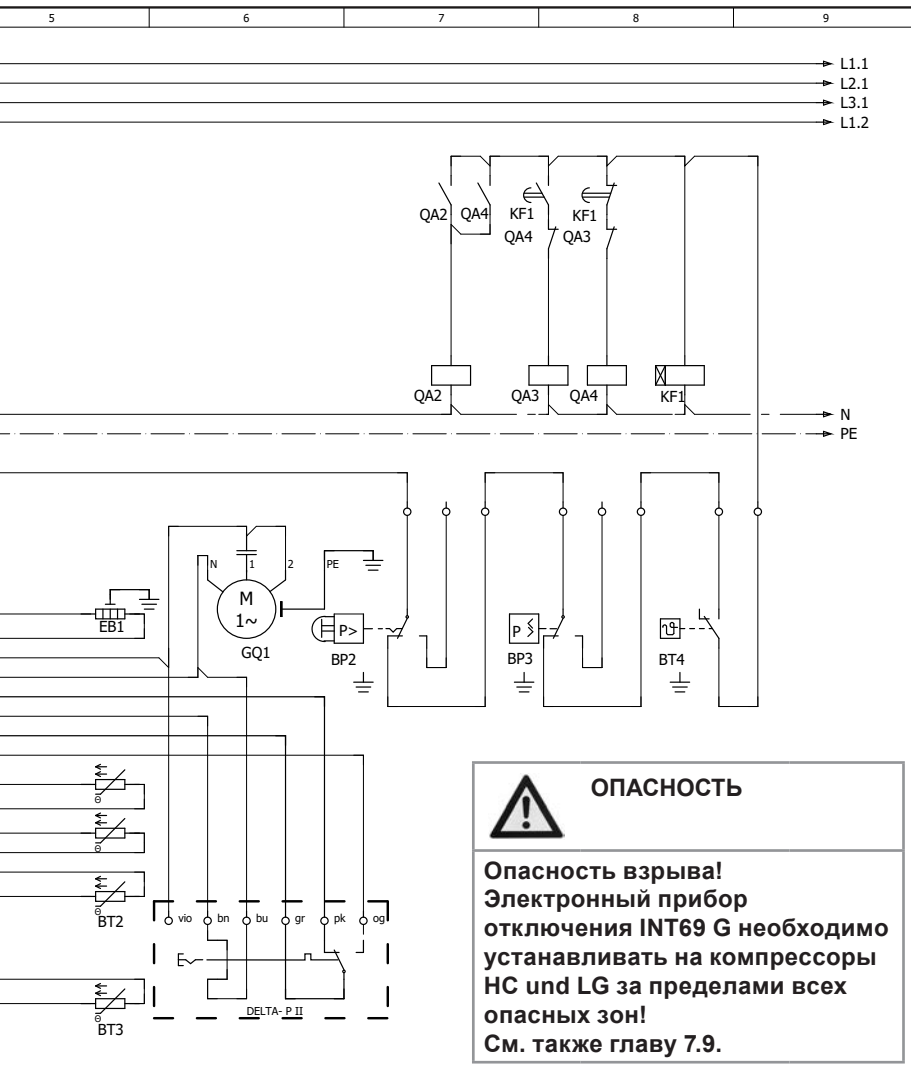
5 6 7 8 9

L1.1
L2.1
L3.1
L1.2

QA2 QA4 KF1 KF1
QA4 QA3

QA2 QA3 QA4 KF1

N
PE

N 1 2 PE
M
1~
GQ1

EB1

P>
BP2

P
BP3

BT4

BT2

BT3

vio bn bu gr pk og

DELTA- P II

ОПАСНОСТЬ

Опасность взрыва! Электронный прибор отключения INT69 G необходимо устанавливать на компрессоры HC und LG за пределами всех опасных зон!
См. также главу 7.9.